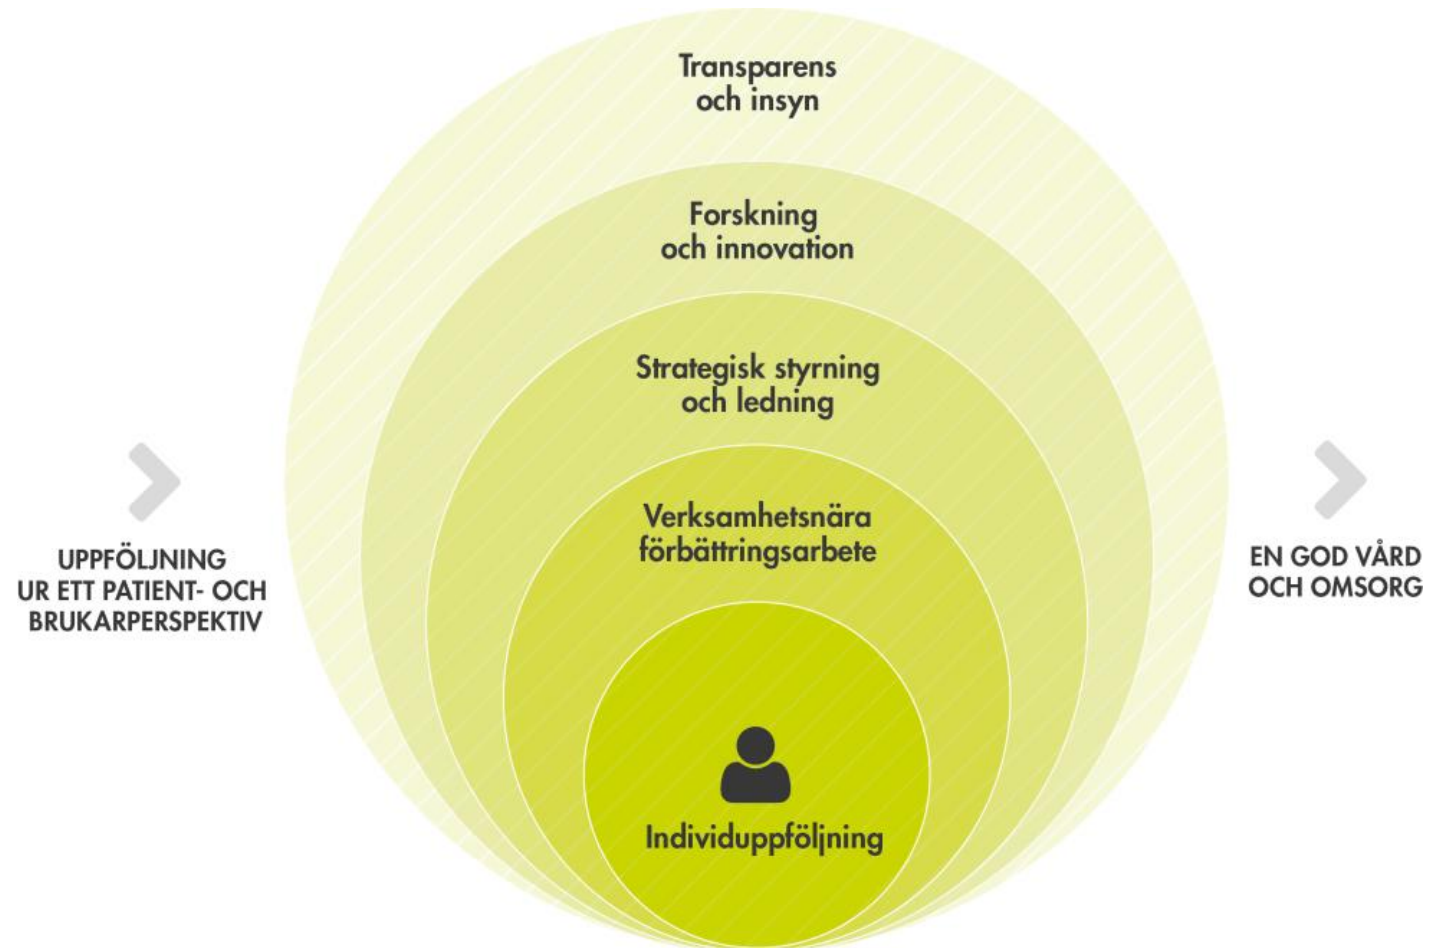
UPPFÖLJNING
UR ETT PATIENT- OCH
BRUKARPERSPEKTIV

Transparens
och insyn

Forskning
och innovation

Strategisk styrning
och ledning

Verksamhetsnära
förbättringsarbete

Individuppföljning

EN GOD VÅRD
OCH OMSORG